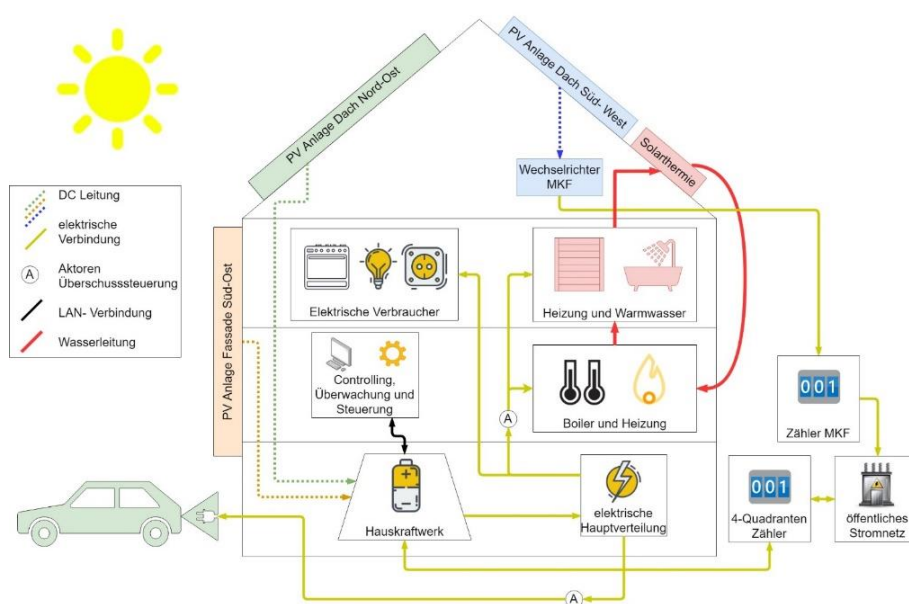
PV Anlage Dach Nord-Ost

PV Anlage Dach Süd- West

Solarthermie

Wechselrichter MKF

DC Leitung

elektrische Verbindung

A Aktoren Überschusssteuerung

LAN- Verbindung

Wasserleitung

PV Anlage Fassade Süd-Ost

Elektrische Verbraucher

Heizung und Warmwasser

Controlling, Überwachung und Steuerung

Boiler und Heizung

A

001

Zähler MKF

Hauskraftwerk

elektrische Hauptverteilung

001

4-Quadranten Zähler

öffentliches Stromnetz

A